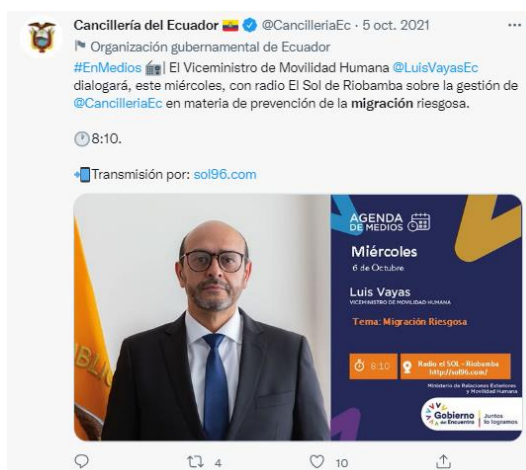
Cancillería del Ecuador @CancilleriaEc · 5 oct. 2021
Organización gubernamental de Ecuador
#EnMedios El Viceministro de Movilidad Humana @LuisVayasEc dialogará, este miércoles, con radio El Sol de Riobamba sobre la gestión de @CancilleriaEc en materia de prevención de la migración riesgosa.

8:10.

Transmisión por: sol96.com

AGENDA DE MEDIOS
Miércoles
6 de Octubre
Luis Vayas
VICEMINISTRO DE MOVILIDAD HUMANA
Tema: Migración Riesgosa
8:10
Radio el SOL - Riobamba
http://sol96.com/
Ministerio de Relaciones Exteriores y Movilidad Humana
Gobierno del Encuentro
Juntos lo logramos

4 10